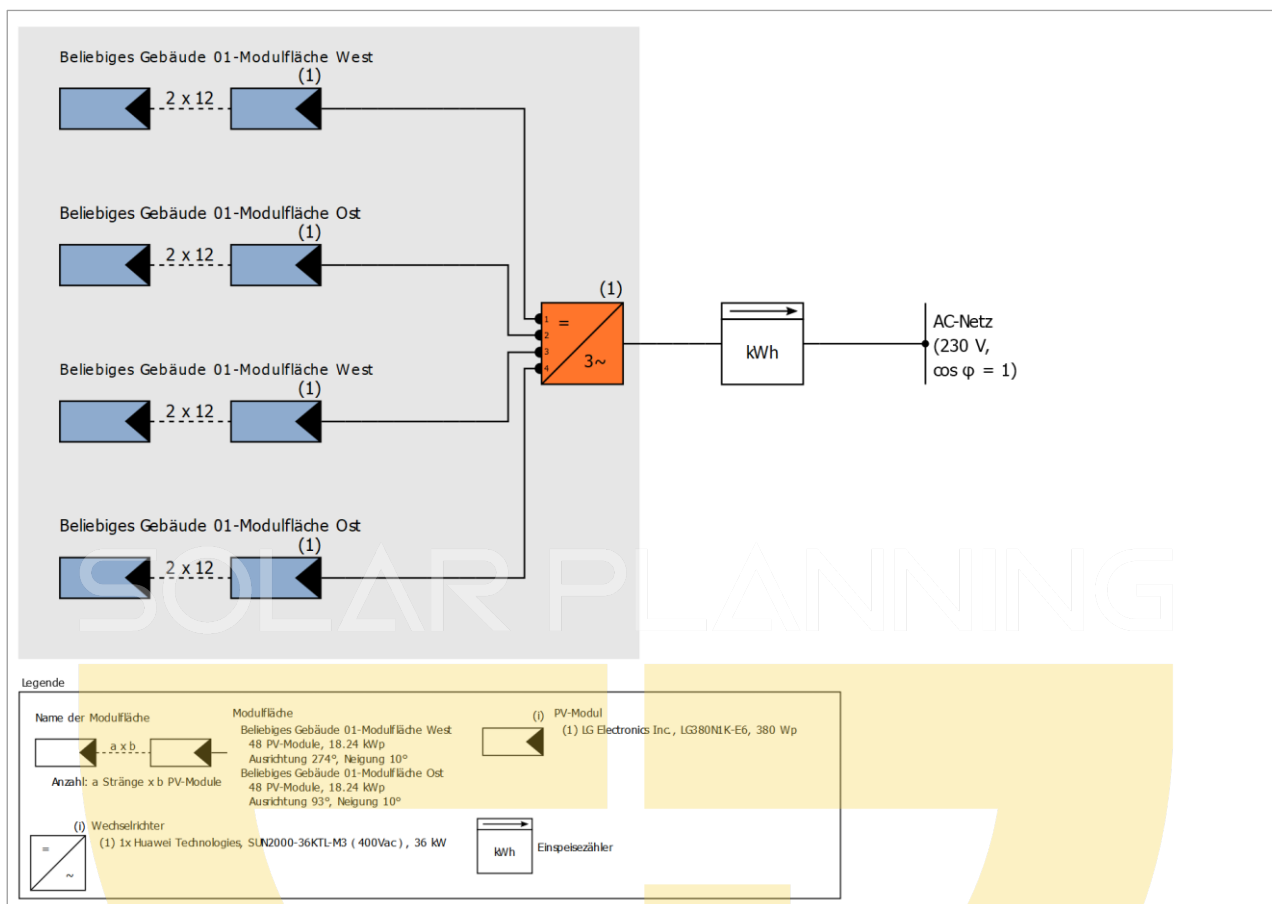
Beliebiges Gebäude 01-Modulfläche West
(1)
2 x 12

Beliebiges Gebäude 01-Modulfläche Ost
(1)
2 x 12

Beliebiges Gebäude 01-Modulfläche West
(1)
2 x 12

Beliebiges Gebäude 01-Modulfläche Ost
(1)
2 x 12

(1)
1
2
3
4
=
3~

kWh

AC-Netz
(230 V,
cos φ = 1)

SOLAR PLANNING

Legende

Name der Modulfläche
a x b
Anzahl: a Stränge x b PV-Module

Modulfläche
Beliebiges Gebäude 01-Modulfläche West
48 PV-Module, 18.24 kWp
Ausrichtung 274°, Neigung 10°
Beliebiges Gebäude 01-Modulfläche Ost
48 PV-Module, 18.24 kWp
Ausrichtung 93°, Neigung 10°

(i) PV-Modul
(1) LG Electronics Inc., LG380N1K-E6, 380 Wp

=
~
(i) Wechselrichter
(1) 1x Huawei Technologies, SUN2000-36KTL-M3 (400Vac), 36 kW

kWh
Einspeisezähler